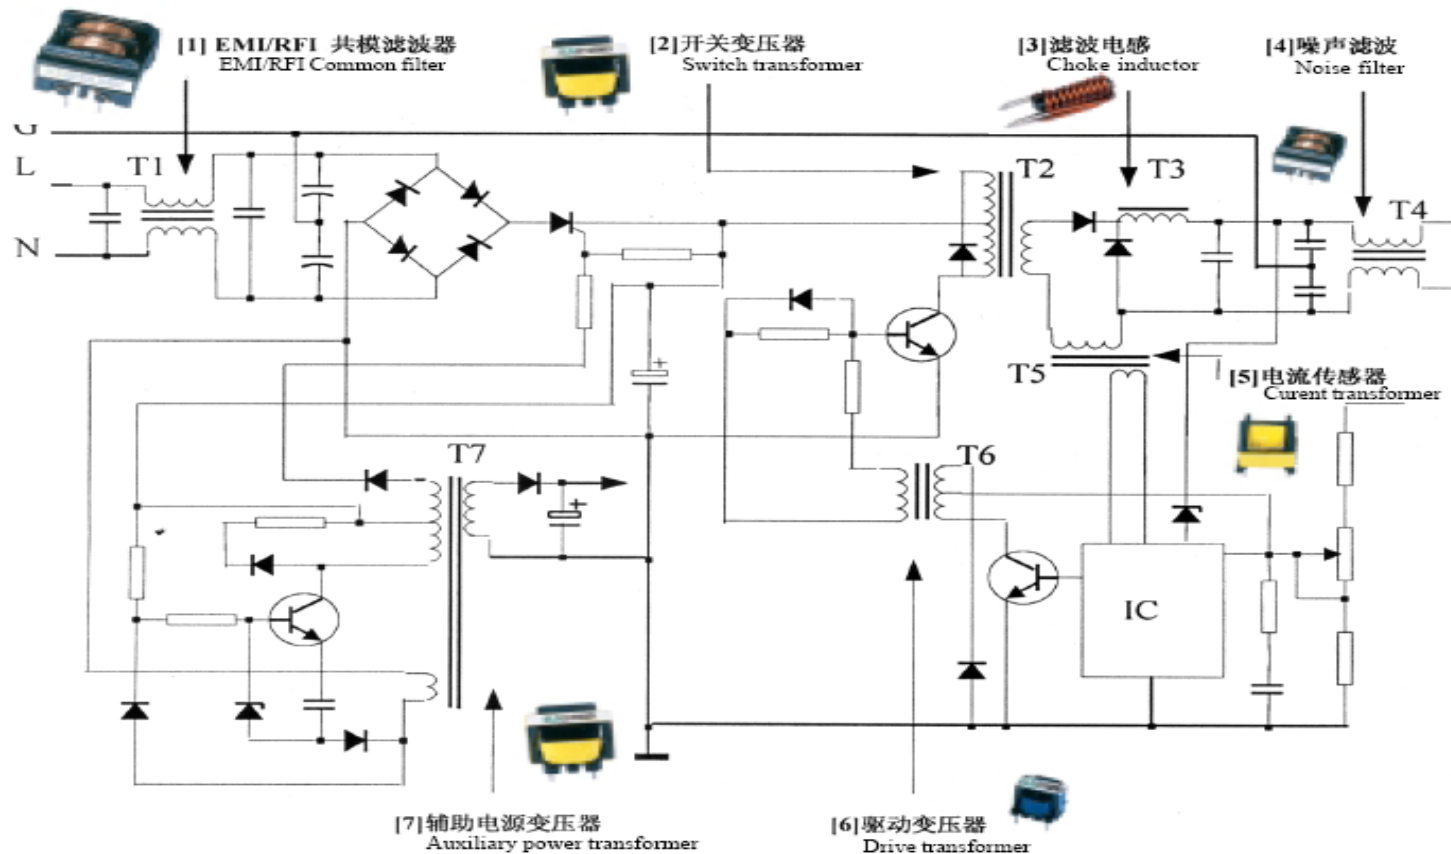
[1] EMI/RFI 共模滤波器
EMI/RFI Common filter

[2]开关变压器
Switch transformer

[3]滤波电感
Choke inductor

[4]噪声滤波
Noise filter

G
L
N

T1

T2

T3

T4

T5

[5]电流传感器
Curent transformer

T7

T6

IC

[7]辅助电源变压器
Auxiliary power transformer

[6]驱动变压器
Drive transformer